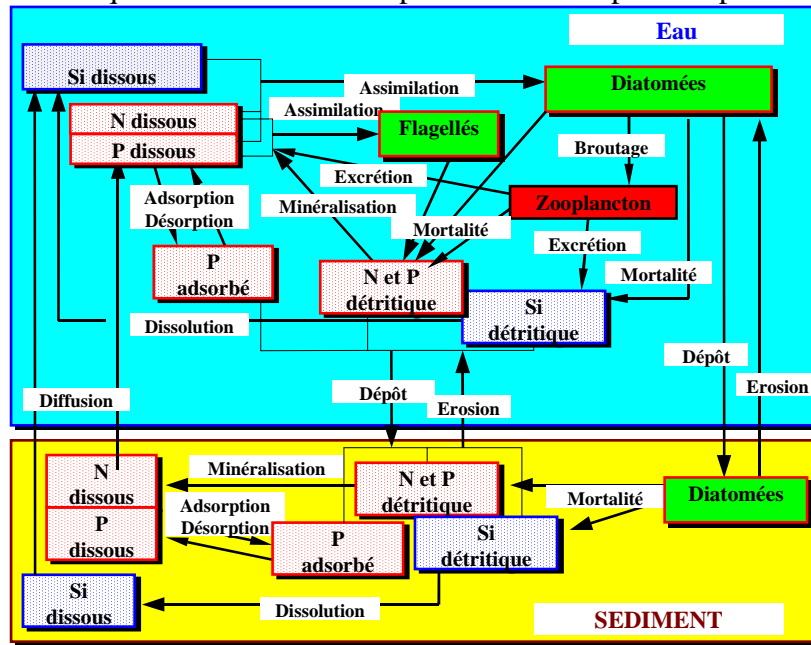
Eau

Si dissous

Assimilation

Diatomées

Assimilation

N dissous

P dissous

Flagellés

Broutage

Excrétion

Zooplancton

Adsorption
Désorption

Minéralisation

Mortalité

Excrétion

P
adsorbé

N et P
détritique

Mortalité

Si
détritique

Dissolution

Dépôt

Diffusion

Dépôt

Erosion

Erosion

Minéralisation

N
dissous

N et P
détritique

Mortalité

Diatomées

Adsorption
Désorption

P
dissous

P
adsorbé

Si
détritique

Si
dissous

Dissolution

SEDIMENT